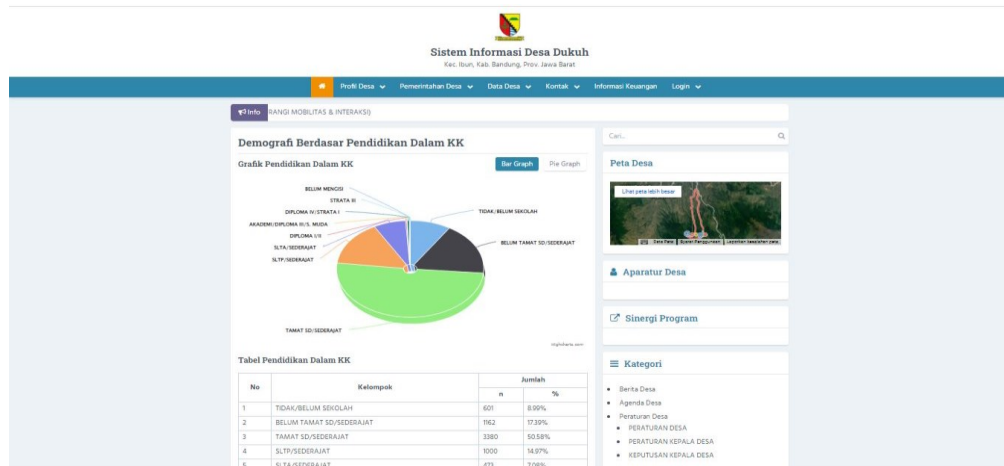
Sistem Informasi Desa Dukuh
Kec. Ibun, Kab. Bandung, Prov. Jawa Barat

Profil Desa Pemerintahan Desa Data Desa Kontak Informasi Keuangan Login

Info RANGI MOBILITAS & INTERAKSI)

Demografi Berdasar Pendidikan Dalam KK

Grafik Pendidikan Dalam KK

Bar Graph Pie Graph

BELUM MENGISI
STRATA III
DIPLOMA IV/ STRATA I
AKADEMI/ DIPLOMA III/S. MUDA
DIPLOMA I/II
SLTA/SEDERAJAT
SLTP/SEDERAJAT
TIDAK/BELUM SEKOLAH
BELUM TAMAT SD/SEDERAJAT
TAMAT SD/SEDERAJAT

Highcharts.com

Tabel Pendidikan Dalam KK

| No | Kelompok | Jumlah n | Jumlah % |
|---|---|---|---|
| 1 | TIDAK/BELUM SEKOLAH | 601 | 8.99% |
| 2 | BELUM TAMAT SD/SEDERAJAT | 1162 | 17.39% |
| 3 | TAMAT SD/SEDERAJAT | 3380 | 50.58% |
| 4 | SLTP/SEDERAJAT | 1000 | 14.97% |
| 5 | SLTA/SEDERAJAT | 473 | 7.08% |

Cari...

Peta Desa

Lihat peta lebih besar

Data Peta | Syarat Penggunaan | Laporkan kesalahan peta

Aparatur Desa

Sinergi Program

Kategori

Berita Desa
Agenda Desa
Peraturan Desa
PERATURAN DESA
PERATURAN KEPALA DESA
KEPUTUSAN KEPALA DESA